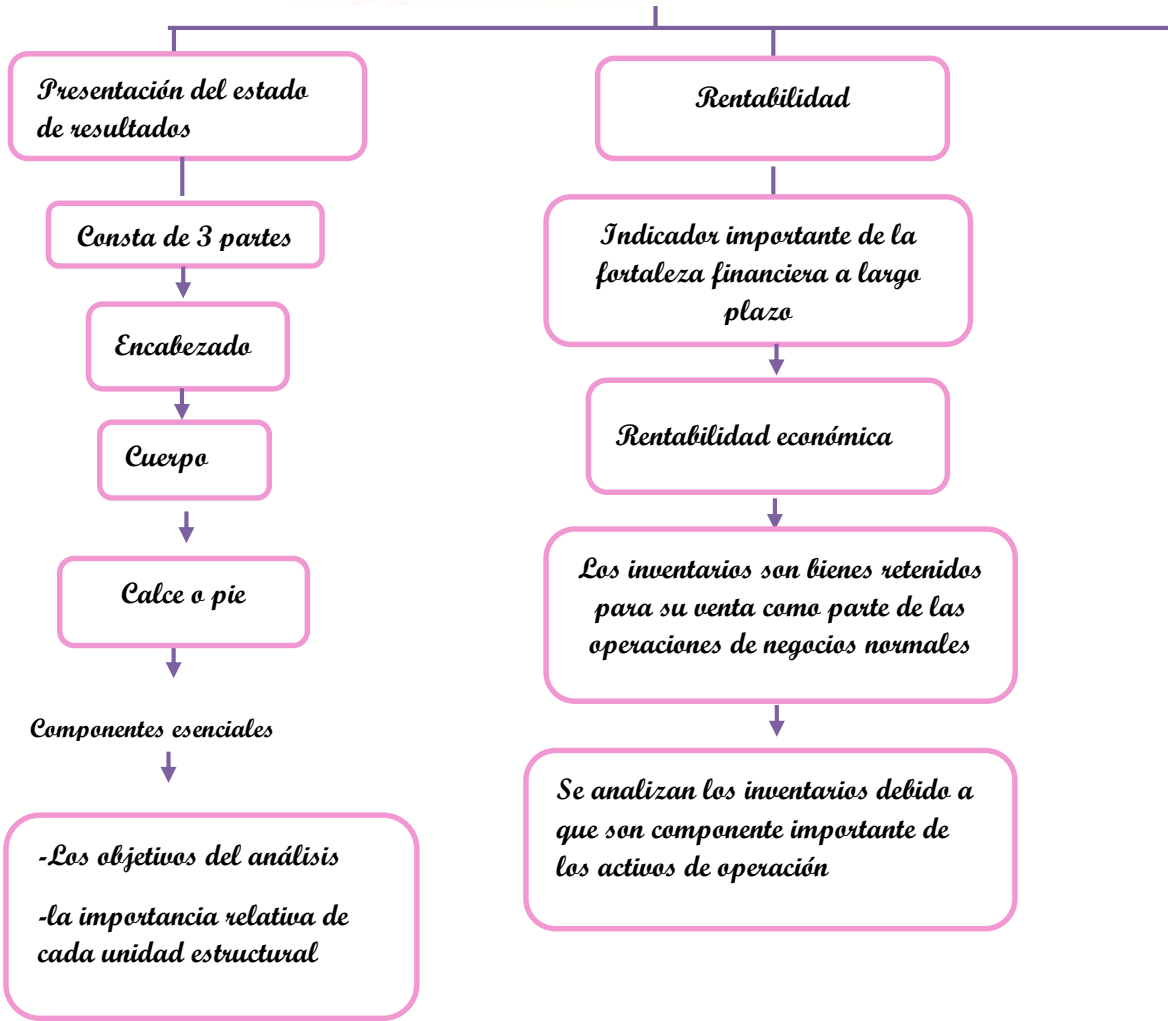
Presentación del estado de resultados

Consta de 3 partes

Encabezado

Cuerpo

Calce o pie

Componentes esenciales

-Los objetivos del análisis

-la importancia relativa de cada unidad estructural

Rentabilidad

Indicador importante de la fortaleza financiera a largo plazo

Rentabilidad económica

Los inventarios son bienes retenidos para su venta como parte de las operaciones de negocios normales

Se analizan los inventarios debido a que son componente importante de los activos de operación